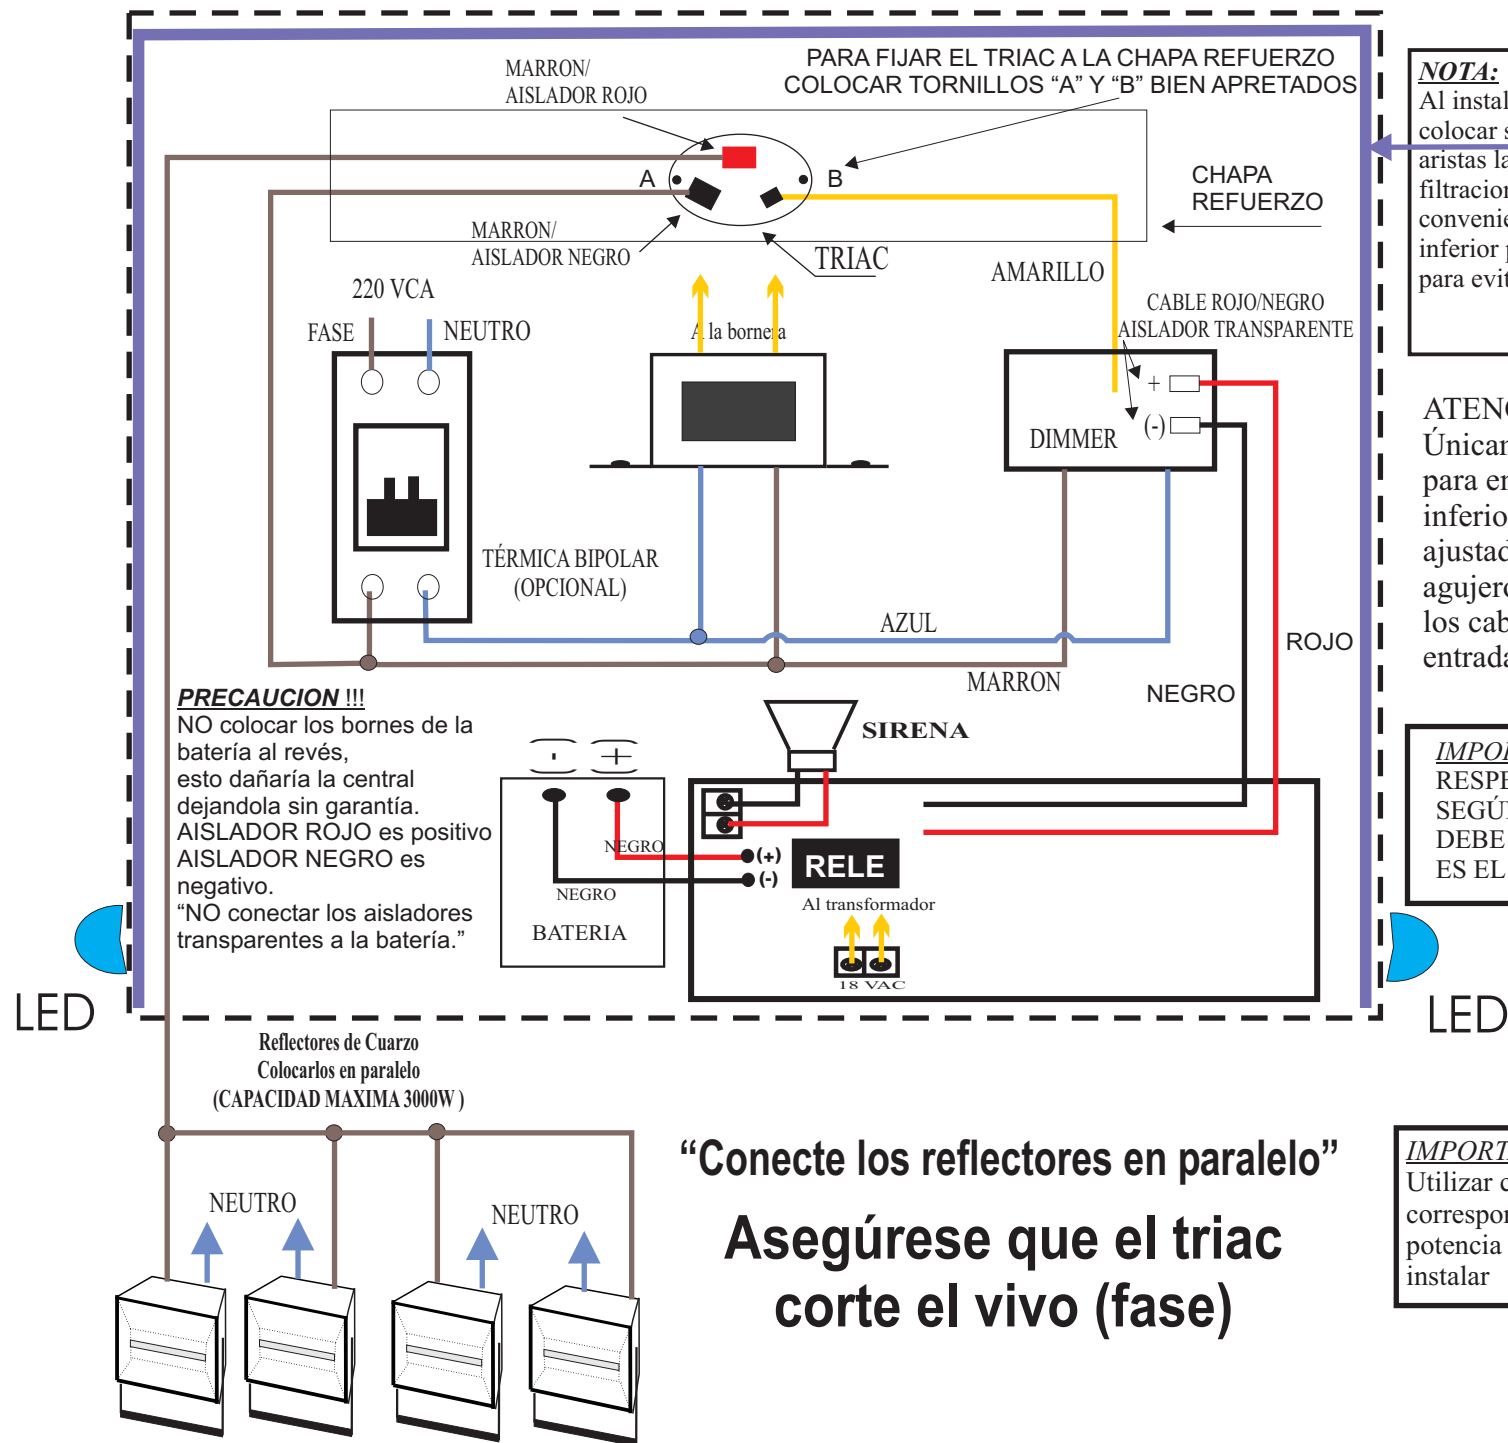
PARA FIJAR EL TRIAC A LA CHAPA REFUERZO
COLOCAR TORNILLOS “A” Y “B” BIEN APRETADOS

MARRON/
AISLADOR ROJO

A
B

MARRON/
AISLADOR NEGRO

TRIAC

CHAPA
REFUERZO

AMARILLO

220 VCA

FASE
NEUTRO

A la bornera

CABLE ROJO/NEGRO
AISLADOR TRANSPARENTE

+
(-)

DIMMER

TÉRMICA BIPOLAR
(OPCIONAL)

AZUL

ROJO

MARRON

NEGRO

PRECAUCION !!!
NO colocar los bornes de la batería al revés,
esto dañaría la central dejandola sin garantía.
AISLADOR ROJO es positivo
AISLADOR NEGRO es negativo.
“NO conectar los aisladores transparentes a la batería.”

-
+

NEGRO

NEGRO

BATERIA

SIRENA

(+)
(-)

RELE

Al transformador

18 VAC

LED

LED

NOTA:
Al instal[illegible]
colocar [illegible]
aristas la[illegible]
filtracion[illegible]
convenie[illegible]
inferior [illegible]
para evit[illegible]

ATEN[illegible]
Únican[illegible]
para en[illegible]
inferio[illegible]
ajustad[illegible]
agujero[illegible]
los cab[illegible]
entrada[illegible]

IMPO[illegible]
RESPE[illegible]
SEGÚ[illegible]
DEBE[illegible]
ES EL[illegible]

Reflectores de Cuarzo
Colocarlos en paralelo
(CAPACIDAD MAXIMA 3000W )

NEUTRO

NEUTRO

“Conecte los reflectores en paralelo”

Asegúrese que el triac
corte el vivo (fase)

IMPORT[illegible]
Utilizar c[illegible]
correspo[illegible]
potencia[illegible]
instalar